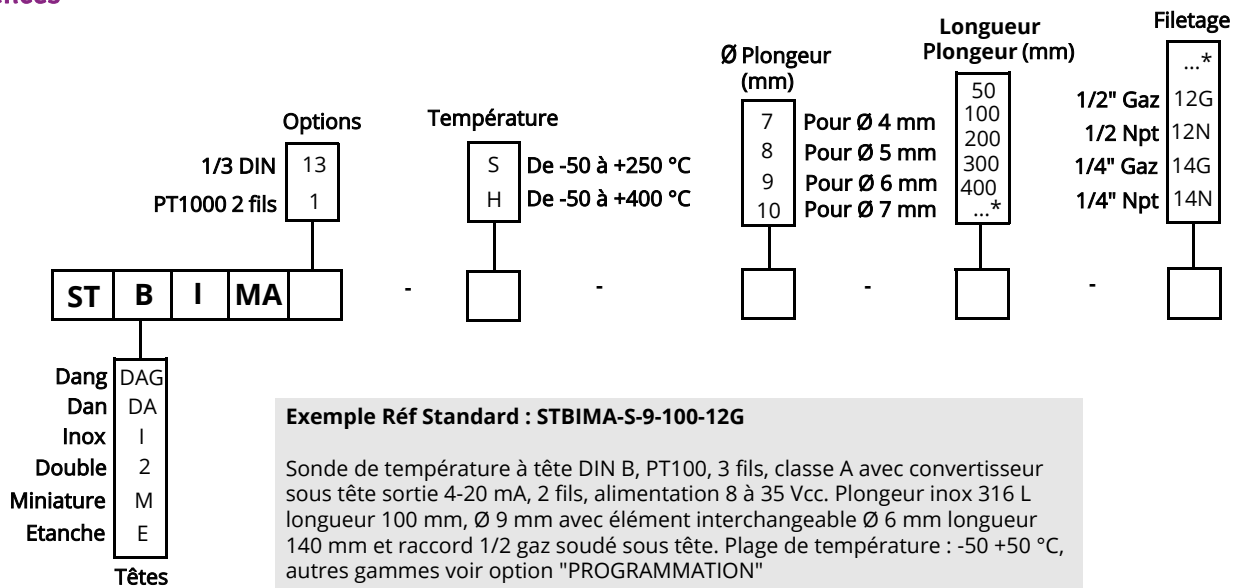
ences

Options

1/3 DIN 13
PT1000 2 fils 1

Température

S De -50 à +250 °C
H De -50 à +400 °C

Ø Plongeur (mm)

7 Pour Ø 4 mm
8 Pour Ø 5 mm
9 Pour Ø 6 mm
10 Pour Ø 7 mm

Longueur Plongeur (mm)

50
100
200
300
400
...*

Filetage

...*
1/2" Gaz 12G
1/2 Npt 12N
1/4" Gaz 14G
1/4" Npt 14N

ST B I MA - - - -

Dang DAG
Dan DA
Inox I
Double 2
Miniature M
Etanche E
Têtes

Exemple Réf Standard : STBIMA-S-9-100-12G

Sonde de température à tête DIN B, PT100, 3 fils, classe A avec convertisseur sous tête sortie 4-20 mA, 2 fils, alimentation 8 à 35 Vcc. Plongeur inox 316 L longueur 100 mm, Ø 9 mm avec élément interchangeable Ø 6 mm longueur 140 mm et raccord 1/2 gaz soudé sous tête. Plage de température : -50 +50 °C, autres gammes voir option "PROGRAMMATION"